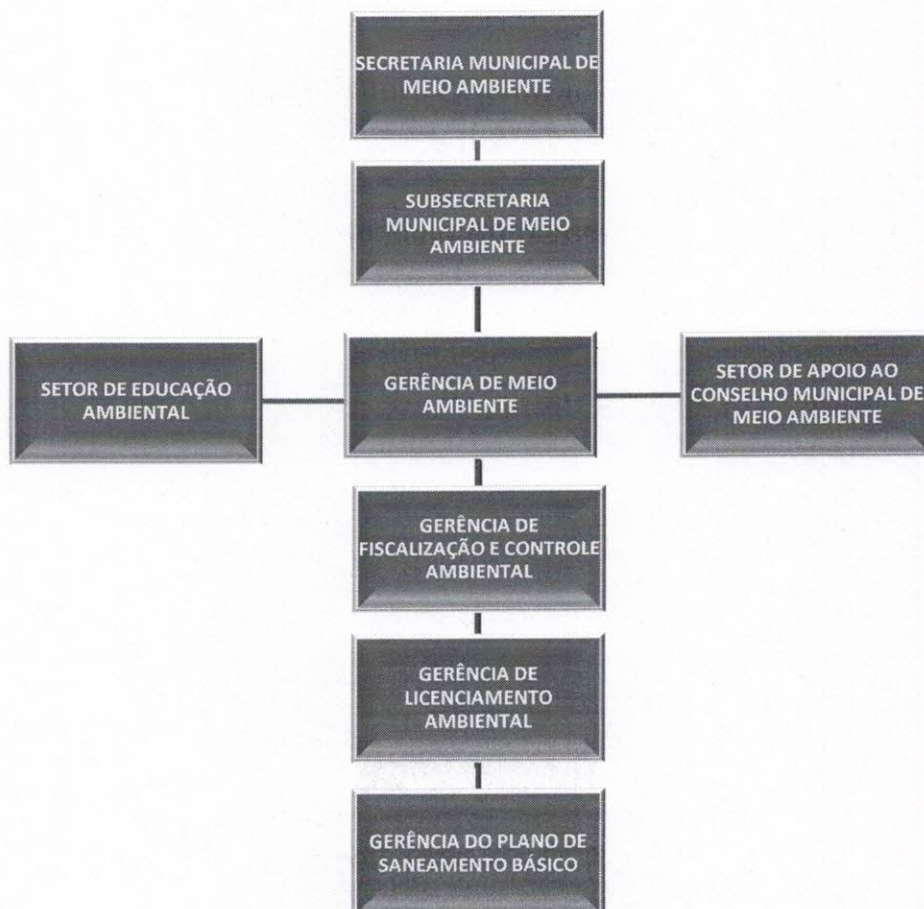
SECRETARIA MUNICIPAL DE MEIO AMBIENTE

SUBSECRETARIA MUNICIPAL DE MEIO AMBIENTE

SETOR DE EDUCAÇÃO AMBIENTAL

GERÊNCIA DE MEIO AMBIENTE

SETOR DE APOIO AO CONSELHO MUNICIPAL DE MEIO AMBIENTE

GERÊNCIA DE FISCALIZAÇÃO E CONTROLE AMBIENTAL

GERÊNCIA DE LICENCIAMENTO AMBIENTAL

GERÊNCIA DO PLANO DE SANEAMENTO BÁSICO